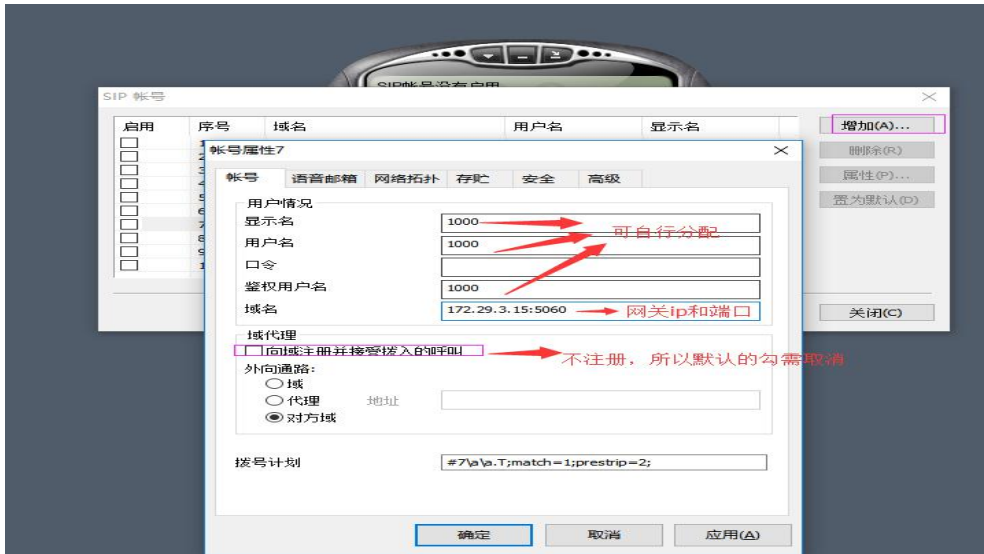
SIP帐号没有启用

SIP 帐号

| 启用 | 序号 | 域名 | 用户名 | 显示名 |
|---|---|---|---|---|

增加(A)...
删除(R)
属性(P)...
置为默认(D)
关闭(C)

帐号属性7

帐号 | 语音邮箱 | 网络拓扑 | 存贮 | 安全 | 高级

用户情况
显示名 1000
用户名 1000
口令
鉴权用户名 1000
域名 172.29.3.15:5060

可自行分配
网关ip和端口

域代理
向域注册并接受拨入的呼叫
不注册，所以默认的勾需取消
外向通路:
域
代理 地址
对方域

拨号计划 #7\a\a.T;match=1;prestrip=2;

确定 取消 应用(A)